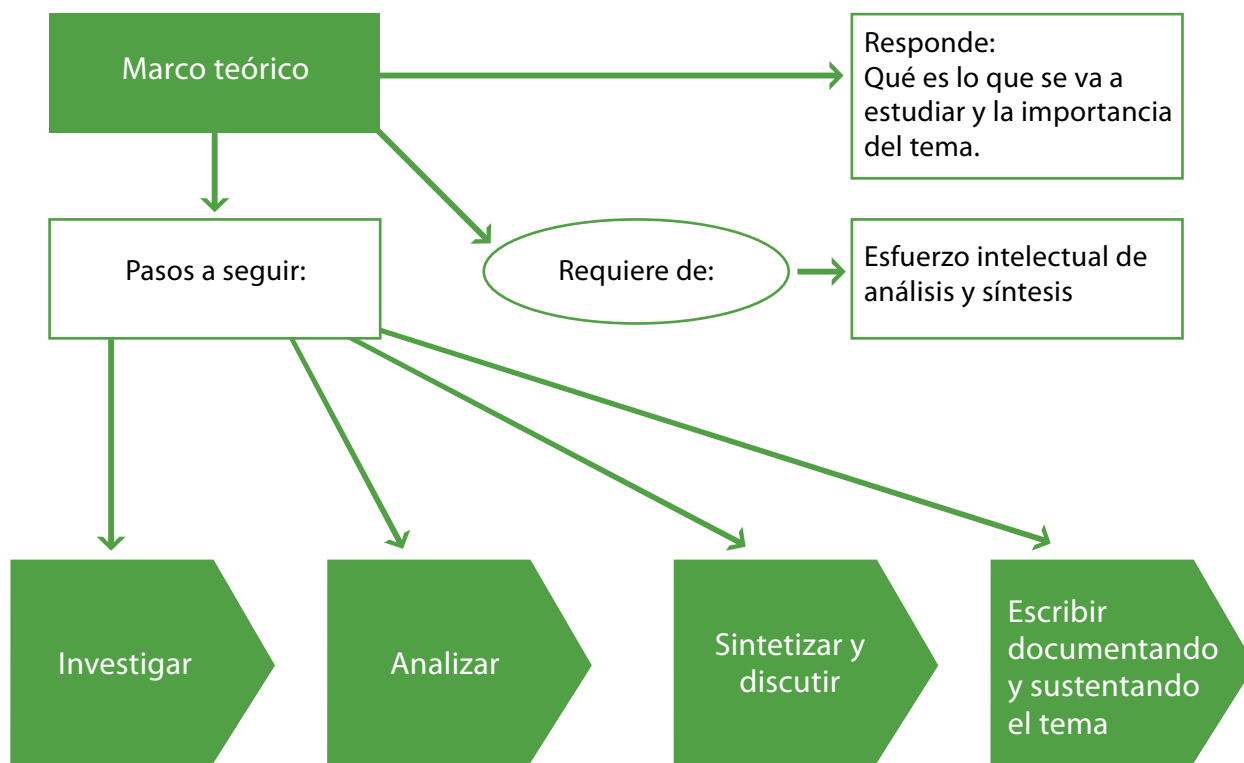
Marco teórico

Responde:
Qué es lo que se va a estudiar y la importancia del tema.

Pasos a seguir:

Requiere de:

Esfuerzo intelectual de análisis y síntesis

Investigar

Analizar

Sintetizar y discutir

Escribir documentando y sustentando el tema